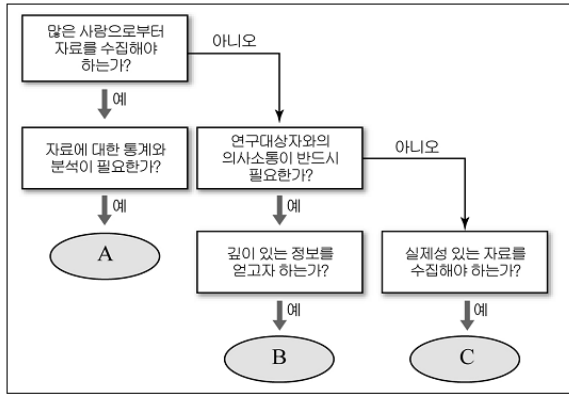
많은 사람으로부터 자료를 수집해야 하는가?

아니오

예

자료에 대한 통계와 분석이 필요한가?

연구대상자와의 의사소통이 반드시 필요한가?

아니오

예

예

A

깊이 있는 정보를 얻고자 하는가?

실제성 있는 자료를 수집해야 하는가?

예

예

B

C